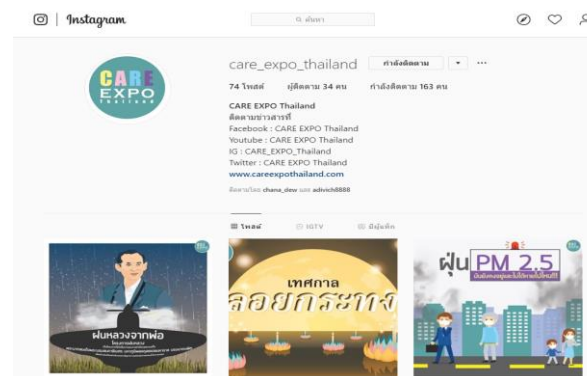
Instagram

ค้นหา

care_expo_thailand กำลังติดตาม ▾ ···

74 โพสต์ ผู้ติดตาม 34 คน กำลังติดตาม 163 คน

CARE EXPO Thailand
ติดตามข่าวสารที่
Facebook : CARE EXPO Thailand
Youtube : CARE EXPO Thailand
IG : CARE_EXPO_Thailand
Twitter : CARE EXPO Thailand
www.careexpothailand.com

ติดตามโดย chana_dew และ adivich8888

CARE EXPO Thailand

โพสต์ IGTV มีผู้แท็ก

ฝนหลวงจากพ่อ

เทศกาล ลอยกระทง

ฝุ่น PM 2.5